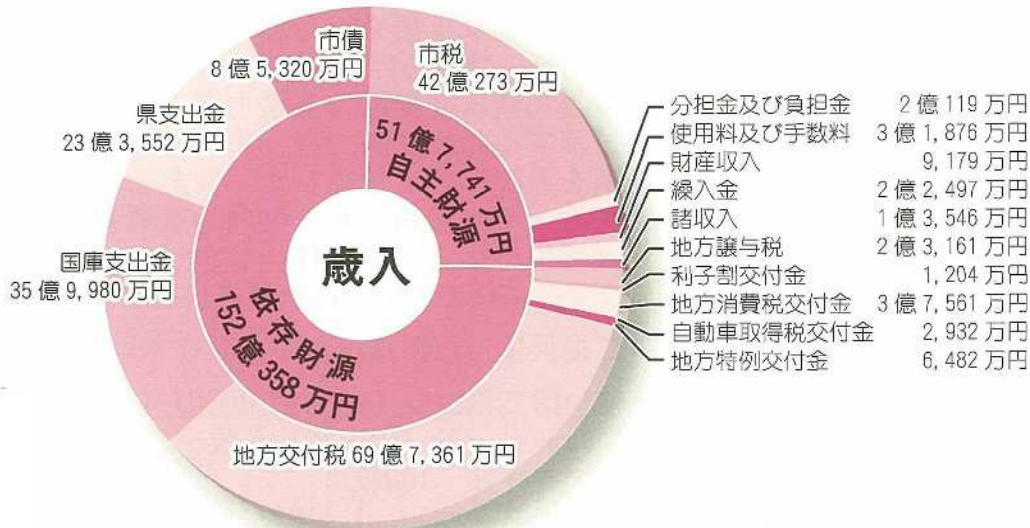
市債
8 億 5,320 万円

市税
42 億 273 万円

県支出金
23 億 3,552 万円

51 億 7,741 万円
自主財源

歳入

国庫支出金
35 億 9,980 万円

依存財源
152 億 358 万円

地方交付税 69 億 7,361 万円

分担金及び負担金 2 億 119 万円
使用料及び手数料 3 億 1,876 万円
財産収入 9,179 万円
繰入金 2 億 2,497 万円
諸収入 1 億 3,546 万円
地方譲与税 2 億 3,161 万円
利子割交付金 1,204 万円
地方消費税交付金 3 億 7,561 万円
自動車取得税交付金 2,932 万円
地方特例交付金 6,482 万円